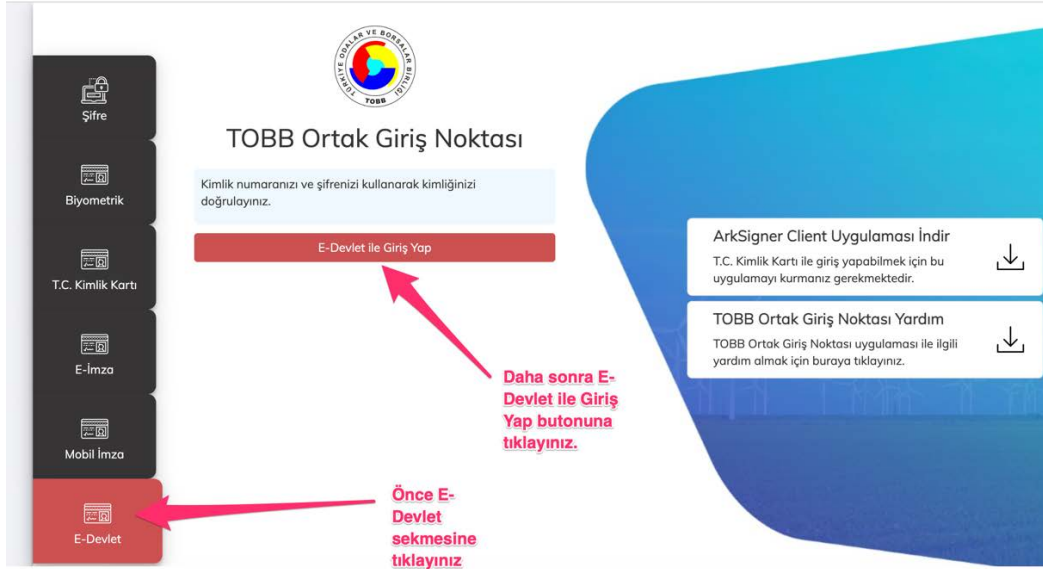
Şifre

Biyometrik

T.C. Kimlik Kartı

E-İmza

Mobil İmza

E-Devlet

TÜRKİYE ODALAR VE BORSALAR BİRLİĞİ
TOBB

TOBB Ortak Giriş Noktası

Kimlik numaranızı ve şifrenizi kullanarak kimliğinizi doğrulayınız.

E-Devlet ile Giriş Yap

ArkSigner Client Uygulaması İndir
T.C. Kimlik Kartı ile giriş yapabilmek için bu uygulamayı kurmanız gerekmektedir.

TOBB Ortak Giriş Noktası Yardım
TOBB Ortak Giriş Noktası uygulaması ile ilgili yardım almak için buraya tıklayınız.

Daha sonra E-Devlet ile Giriş Yap butonuna tıklayınız.

Önce E-Devlet sekmesine tıklayınız